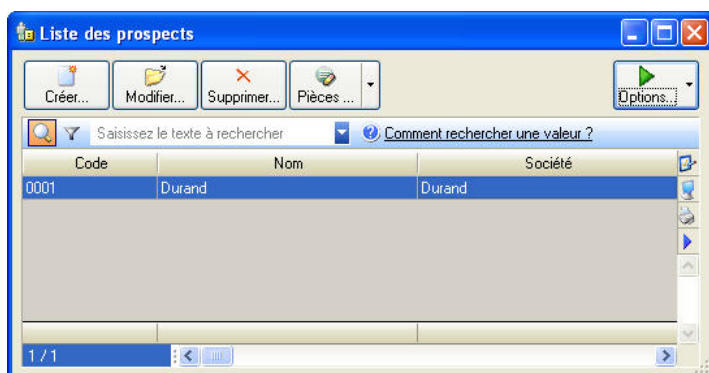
Liste des prospects

Créer... Modifier... Supprimer... Pièces ... Options...

Saisissez le texte à rechercher

Comment rechercher une valeur ?

| Code | Nom | Société |
|---|---|---|
| 0001 | Durand | Durand |

1 / 1